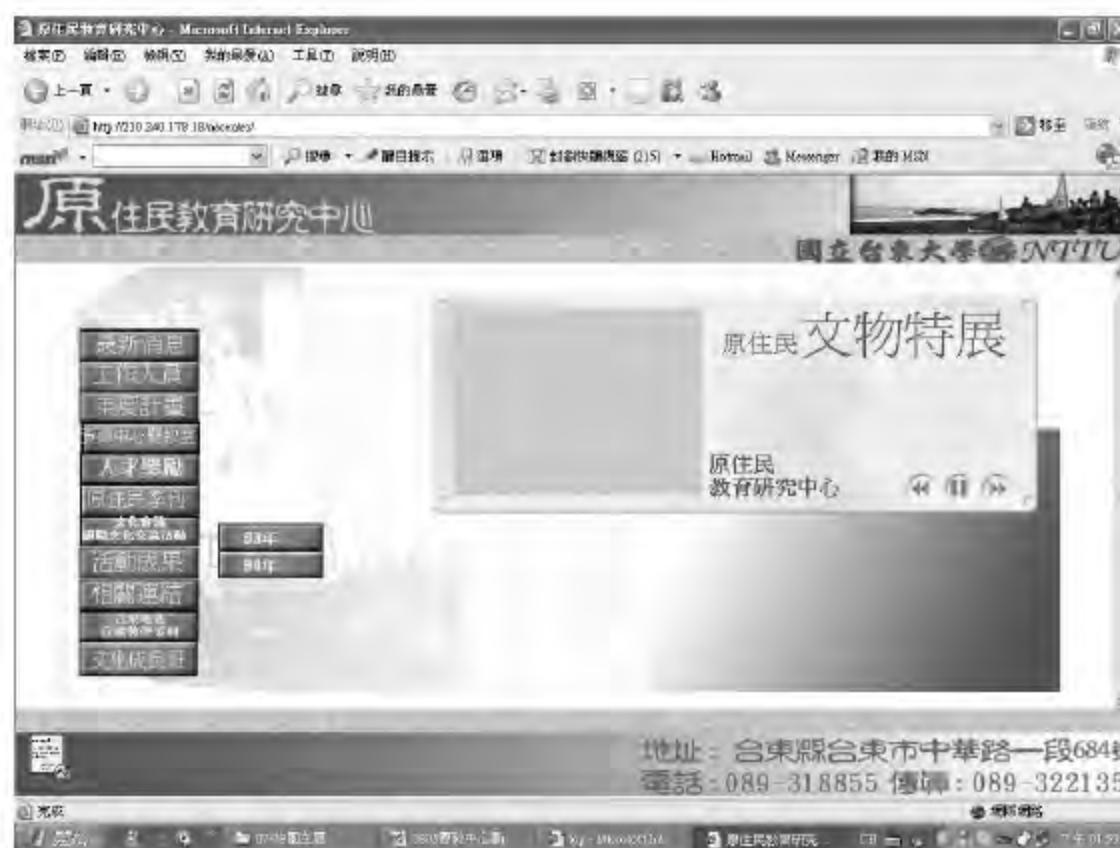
原住民教育研究中心 - Microsoft Internet Explorer

檔案(F) 編輯(E) 檢視(V) 我的最愛(A) 工具(T) 說明(H)

上一頁 搜尋 我的最愛

網址(D) http://210.240.179.18/aboriginal/ 移至

msn 搜尋 醒目提示 選項 封鎖快顯視窗 (215) Hotmail Messenger 我的 MSN

原住民教育研究中心

國立台東大學 NTTU

最新消息
工作人員
年度計畫
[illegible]
人才培訓
原住民季刊
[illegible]
活動成果
相關連結
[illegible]
文物展覽

93年
94年

原住民文物特展

原住民
教育研究中心

地址：台東縣台東市中華路一段684
電話：089-318855 傳真：089-322135

完成

網際網路

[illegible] 原住民教育研究...